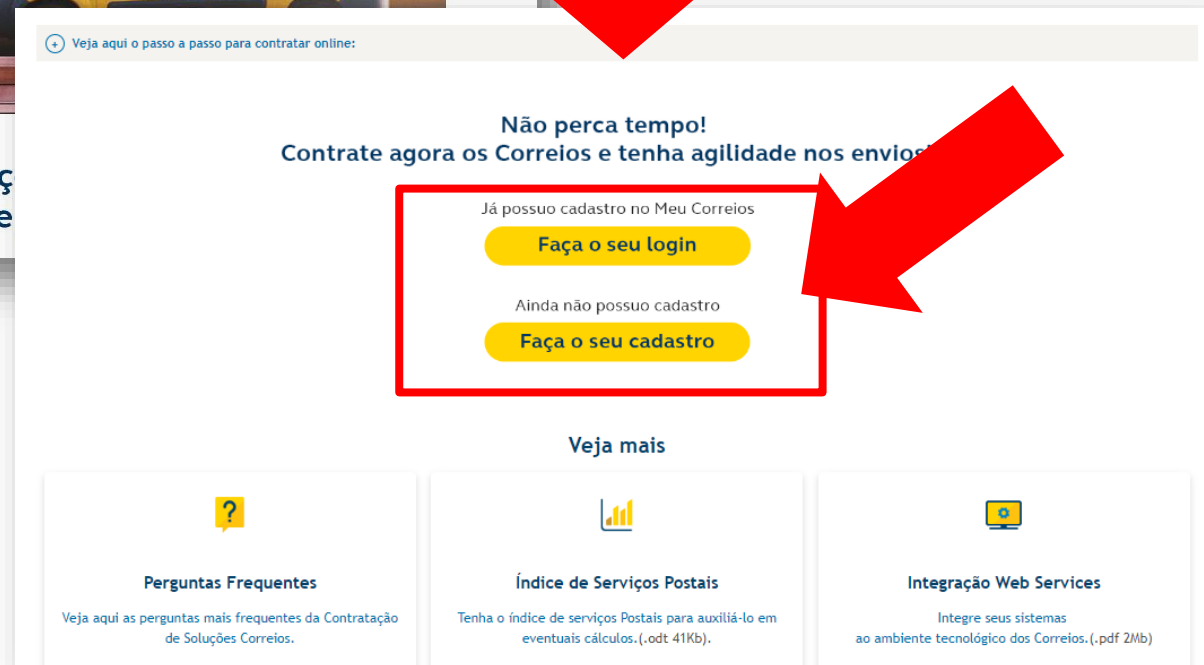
+ Veja aqui o passo a passo para contratar online:

Não perca tempo!
Contrate agora os Correios e tenha agilidade nos envios!

Já possuo cadastro no Meu Correios

Faça o seu login

Ainda não possuo cadastro

Faça o seu cadastro

Veja mais

?

Perguntas Frequentes

Veja aqui as perguntas mais frequentes da Contratação de Soluções Correios.

Índice de Serviços Postais

Tenha o índice de serviços Postais para auxiliá-lo em eventuais cálculos.(.odt 41Kb).

Integração Web Services

Integre seus sistemas ao ambiente tecnológico dos Correios.(.pdf 2Mb)